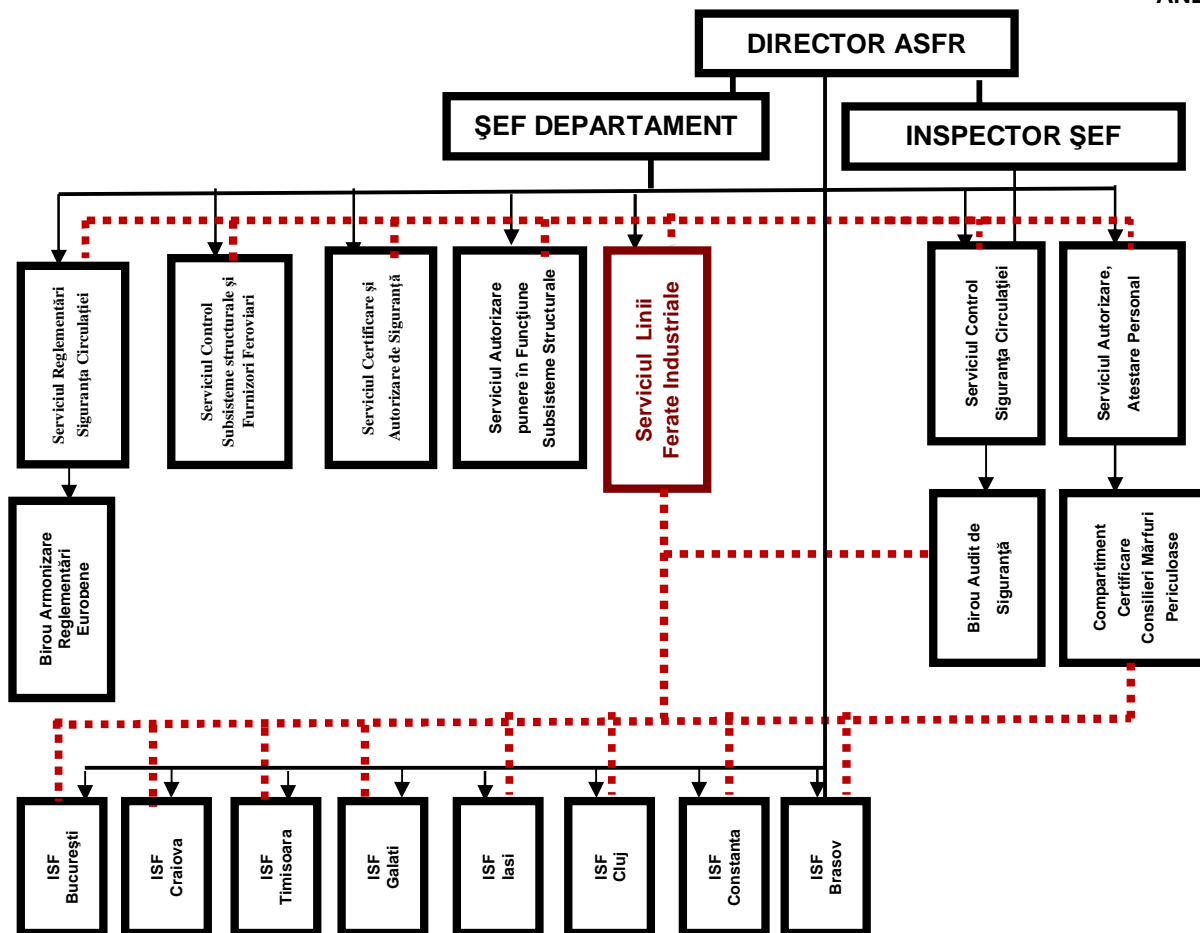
AN

DIRECTOR ASFR

ŞEF DEPARTAMENT

INSPECTOR ŞEF

Serviciul Reglementări Siguranţa Circulaţiei

Serviciul Control Subsisteme structurale şi Furnizori Feroviari

Serviciul Certificare şi Autorizare de Siguranţă

Serviciul Autorizare punere în Funcţiune Subsisteme Structurale

Serviciul Linii Ferate Industriale

Serviciul Control Siguranţa Circulaţiei

Serviciul Autorizare, Atestare Personal

Birou Armonizare Reglementări Europene

Birou Audit de Siguranţă

Compartiment Certificare Consilieri Mărfuri Periculoase

ISF Bucureşti

ISF Craiova

ISF Timisoara

ISF Galati

ISF Iasi

ISF Cluj

ISF Constanta

ISF Brasov